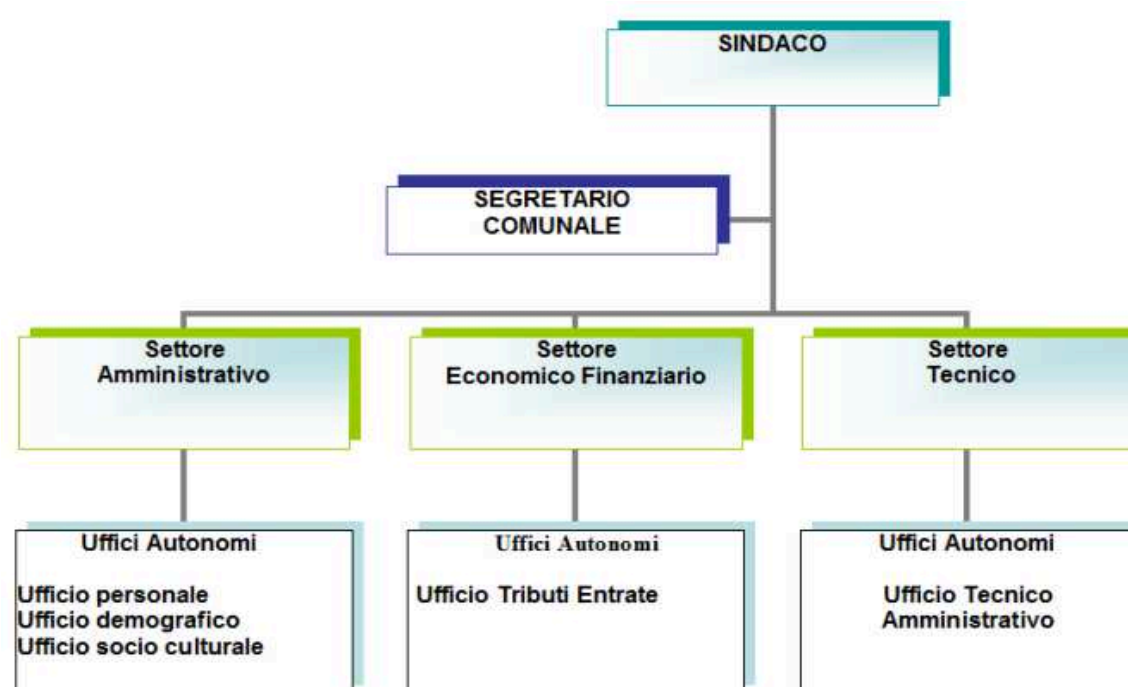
SINDACO

SEGRETARIO COMUNALE

Settore Amministrativo

Settore Economico Finanziario

Settore Tecnico

Uffici Autonomi

Ufficio personale
Ufficio demografico
Ufficio socio culturale

Uffici Autonomi

Ufficio Tributi Entrate

Uffici Autonomi

Ufficio Tecnico Amministrativo